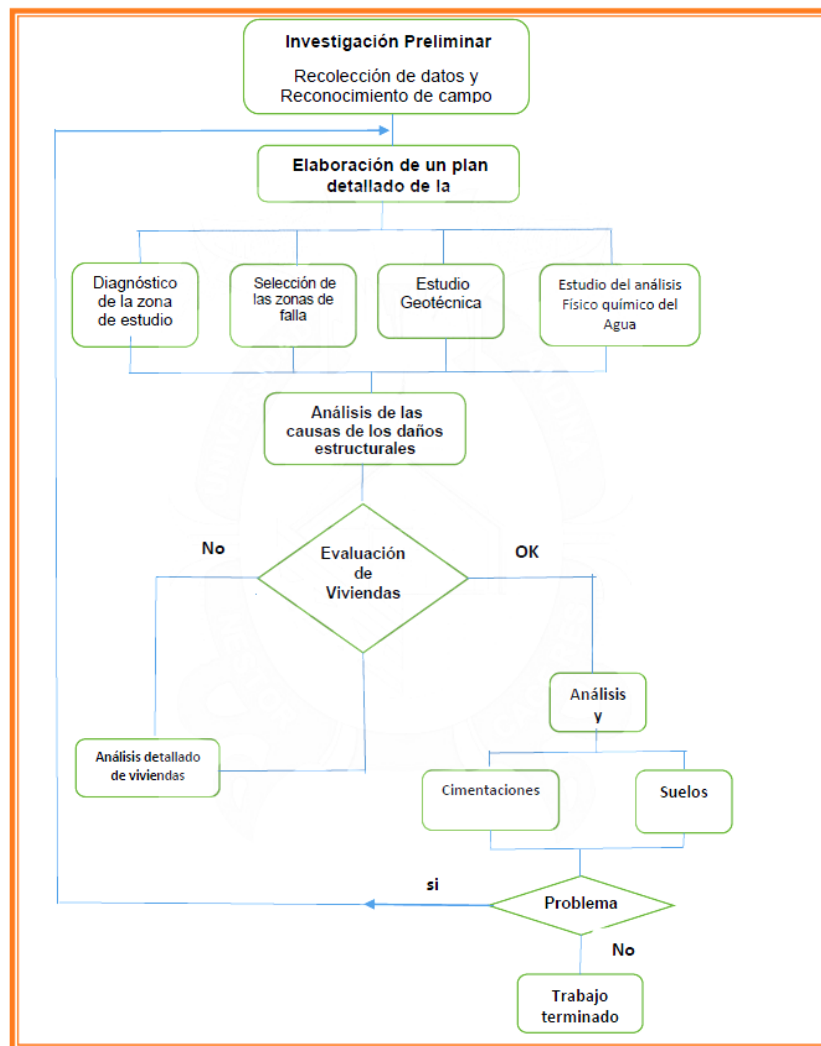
Investigación Preliminar

Recolección de datos y Reconocimiento de campo

Elaboración de un plan detallado de la

Diagnóstico de la zona de estudio

Selección de las zonas de falla

Estudio Geotécnica

Estudio del análisis Físico químico del Agua

Análisis de las causas de los daños estructurales

No

Evaluación de Viviendas

OK

Análisis y

Análisis detallado de viviendas

Cimentaciones

Suelos

si

Problema

No

Trabajo terminado